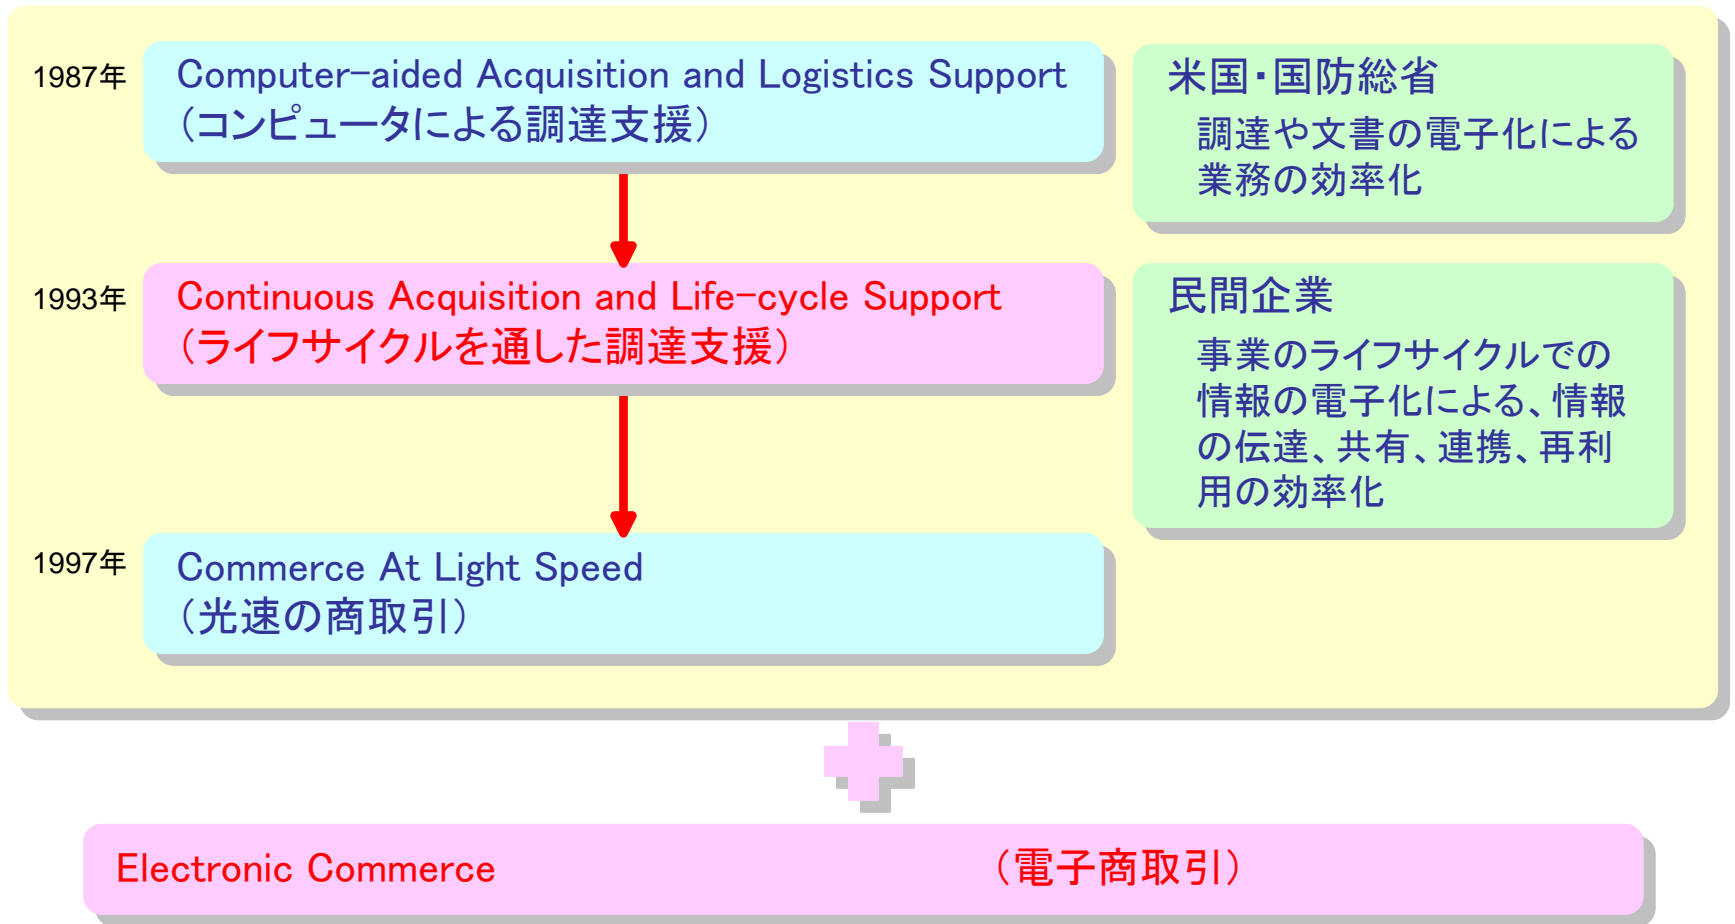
1987年

Computer-aided Acquisition and Logistics Support
（コンピュータによる調達支援）

米国・国防総省
調達や文書の電子化による業務の効率化

1993年

Continuous Acquisition and Life-cycle Support
（ライフサイクルを通した調達支援）

民間企業
事業のライフサイクルでの情報の電子化による、情報の伝達、共有、連携、再利用の効率化

1997年

Commerce At Light Speed
（光速の商取引）

Electronic Commerce （電子商取引）